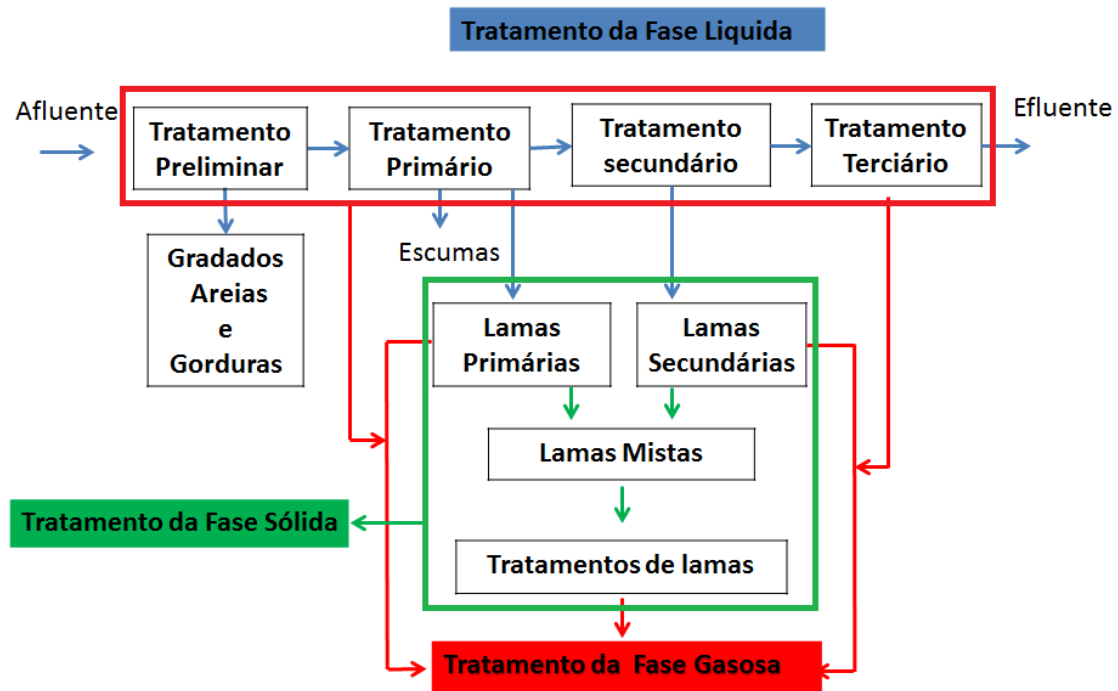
Tratamento da Fase Liquida

Afluente

Tratamento Preliminar

Tratamento Primário

Tratamento secundário

Tratamento Terciário

Efluente

Gradados Areias e Gorduras

Escumas

Lamas Primárias

Lamas Secundárias

Lamas Mistas

Tratamento da Fase Sólida

Tratamentos de lamas

Tratamento da Fase Gasosa